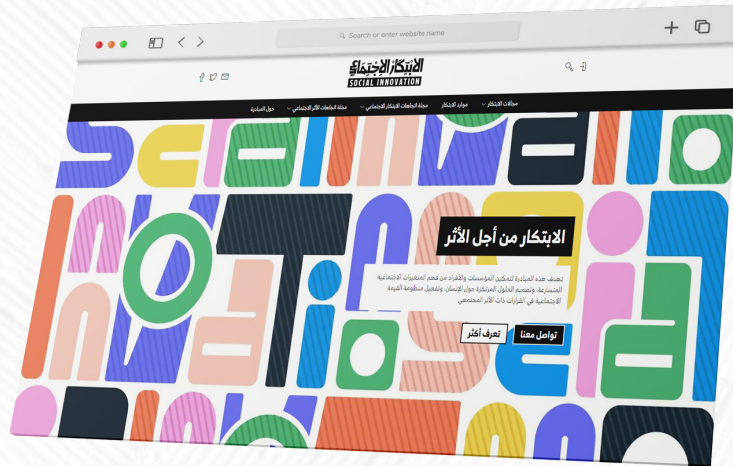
Search or enter website name

الابتكار الاجتماعي
SOCIAL INNOVATION

مجالات الابتكار
موارد الابتكار
مجلة اتجاهات الابتكار الاجتماعي
مجلة الابتكار للأثر الاجتماعي
حول المبادرة

الابتكار من أجل الأثر

تهدف هذه المبادرة لتمكين المؤسسات والأفراد من فهم المتغيرات الاجتماعية المتسارعة، وتصميم الحلول المرتكزة حول الإنسان، وتفعيل منظومة القيمة الاجتماعية في القرارات ذات الأثر المجتمعي

تواصل معنا
تعرف أكثر